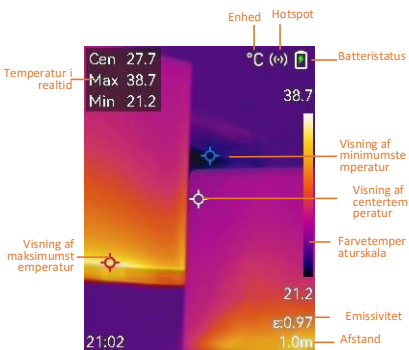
Enhed
Hotspot
Temperatur i realtid
Cen 27.7
Max 38.7
Min 21.2
°C
Batteristatus
38.7
Visning af minimumstemperatur
Visning af centertemperatur
Visning af maksimumstemperatur
Farvetemperaturskala
21.2
Emissivitet
ε:0.97
21:02
1.0m
Afstand